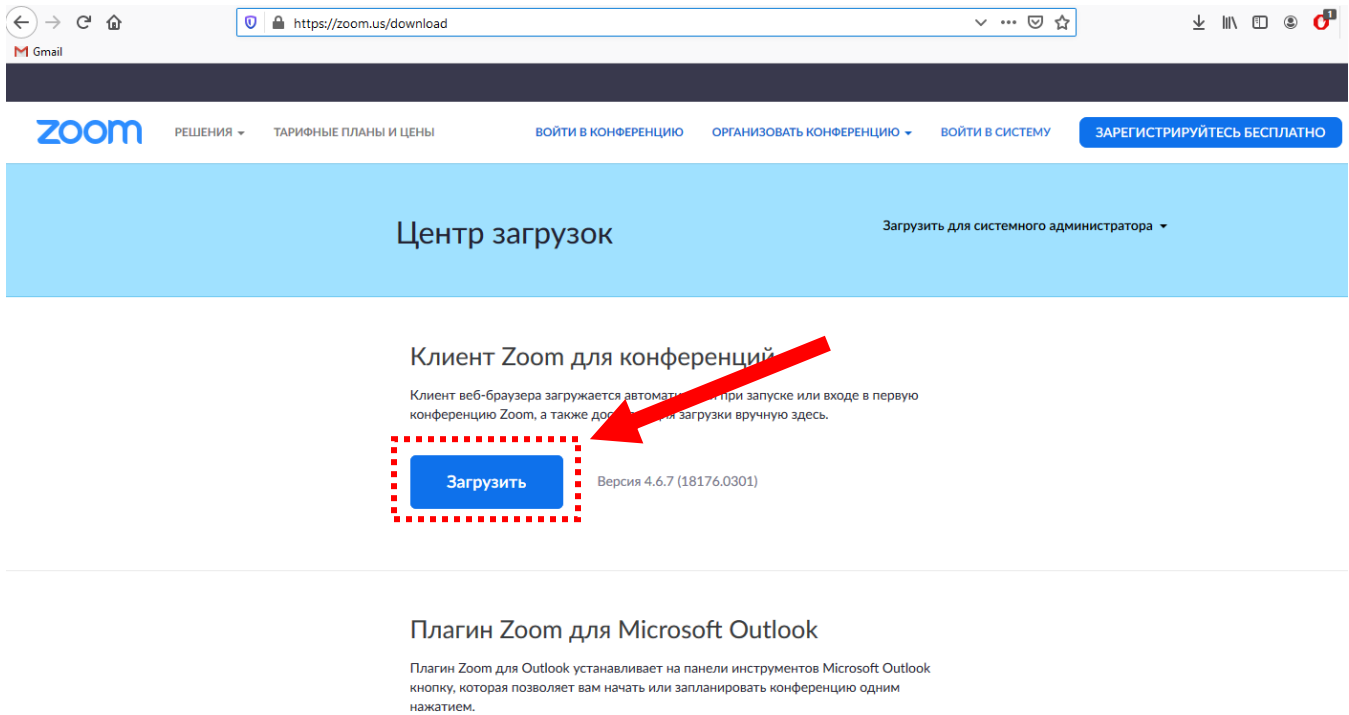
https://zoom.us/download

Gmail

zoom РЕШЕНИЯ ТАРИФНЫЕ ПЛАНЫ И ЦЕНЫ ВОЙТИ В КОНФЕРЕНЦИЮ ОРГАНИЗОВАТЬ КОНФЕРЕНЦИЮ ВОЙТИ В СИСТЕМУ ЗАРЕГИСТРИРУЙТЕСЬ БЕСПЛАТНО

Центр загрузок

Загрузить для системного администратора

Клиент Zoom для конференций

Клиент веб-браузера загружается автомати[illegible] при запуске или входе в первую конференцию Zoom, а также дос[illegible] загрузки вручную здесь.

Загрузить

Версия 4.6.7 (18176.0301)

Плагин Zoom для Microsoft Outlook

Плагин Zoom для Outlook устанавливает на панели инструментов Microsoft Outlook кнопку, которая позволяет вам начать или запланировать конференцию одним нажатием.